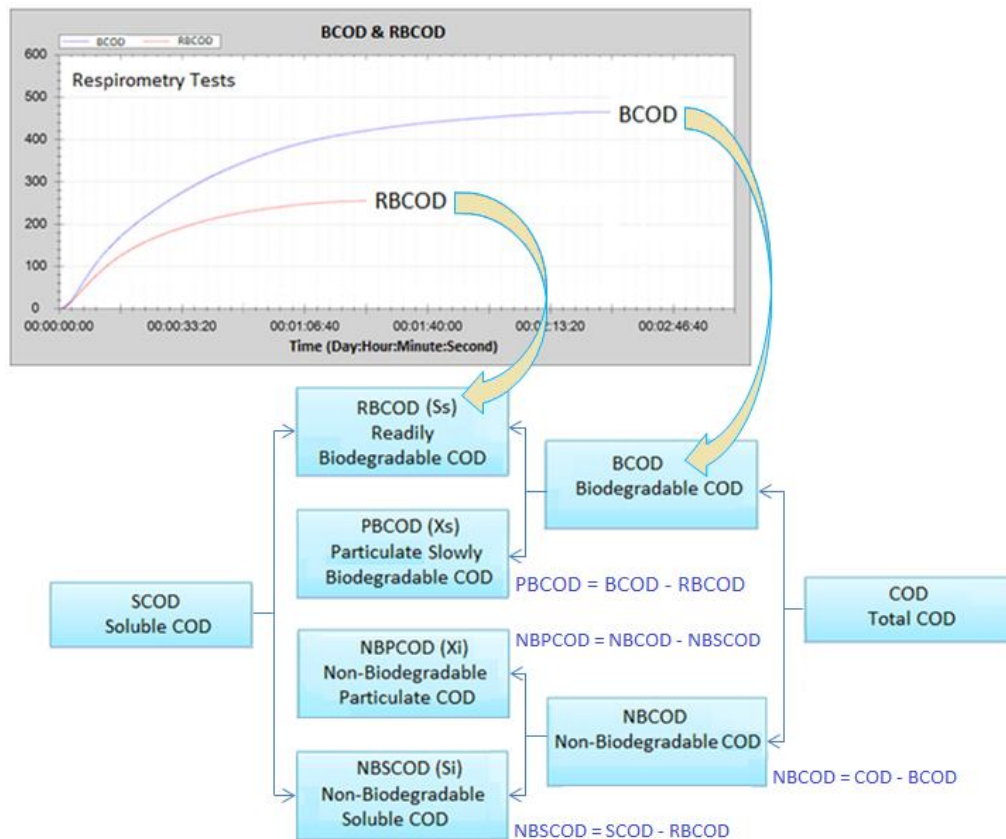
BCOD & RBCOD

BCOD RBCOD

Respirometry Tests

600
500
400
300
200
100
0

00:00:00:00 00:00:33:20 00:01:06:40 00:01:40:00 00:0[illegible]:13:20 00:02:46:40

Time (Day:Hour:Minute:Second)

BCOD

RBCOD

RBCOD (Ss)
Readily
Biodegradable COD

BCOD
Biodegradable COD

PBCOD (Xs)
Particulate Slowly
Biodegradable COD

PBCOD = BCOD - RBCOD

SCOD
Soluble COD

COD
Total COD

NBPCOD = NBCOD - NBSCOD

NBPCOD (Xi)
Non-Biodegradable
Particulate COD

NBCOD
Non-Biodegradable COD

NBCOD = COD - BCOD

NBSCOD (Si)
Non-Biodegradable
Soluble COD

NBSCOD = SCOD - RBCOD